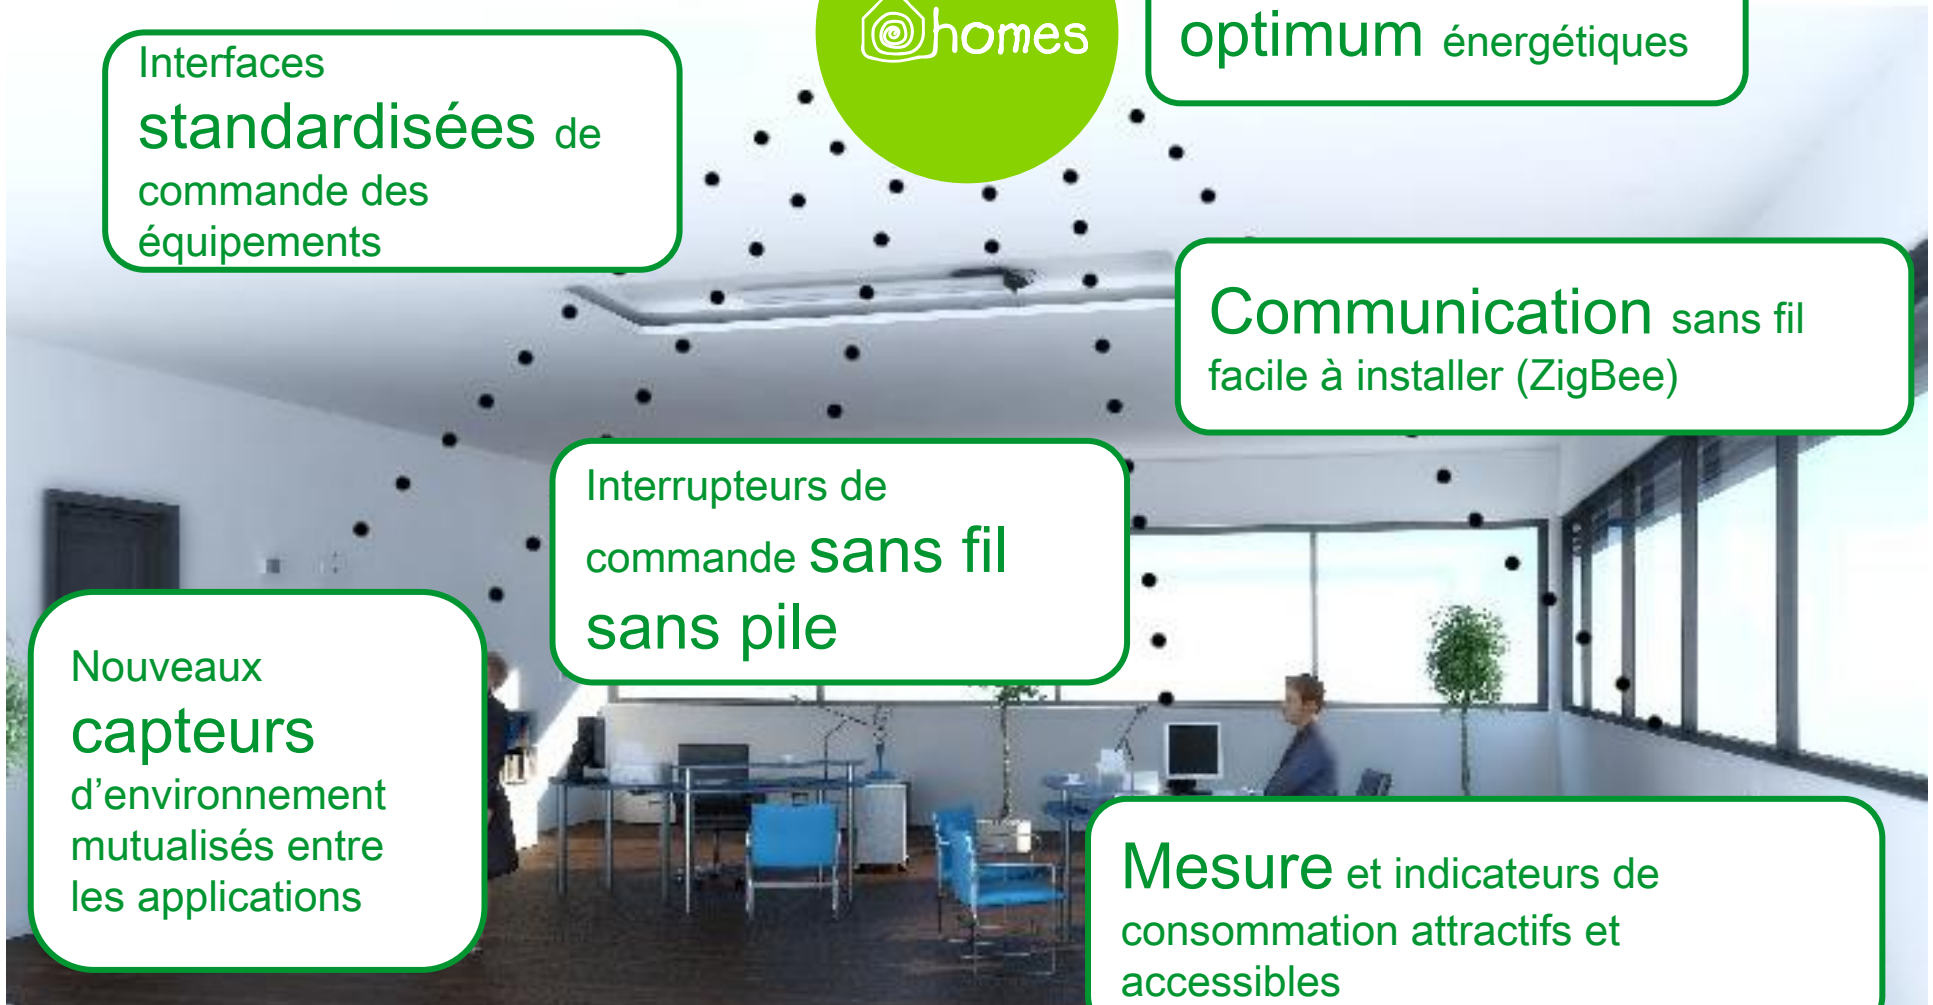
Interfaces standardisées de commande des équipements

homes

optimum énergétiques

Communication sans fil facile à installer (ZigBee)

Interrupteurs de commande sans fil sans pile

Nouveaux capteurs d'environnement mutualisés entre les applications

Mesure et indicateurs de consommation attractifs et accessibles